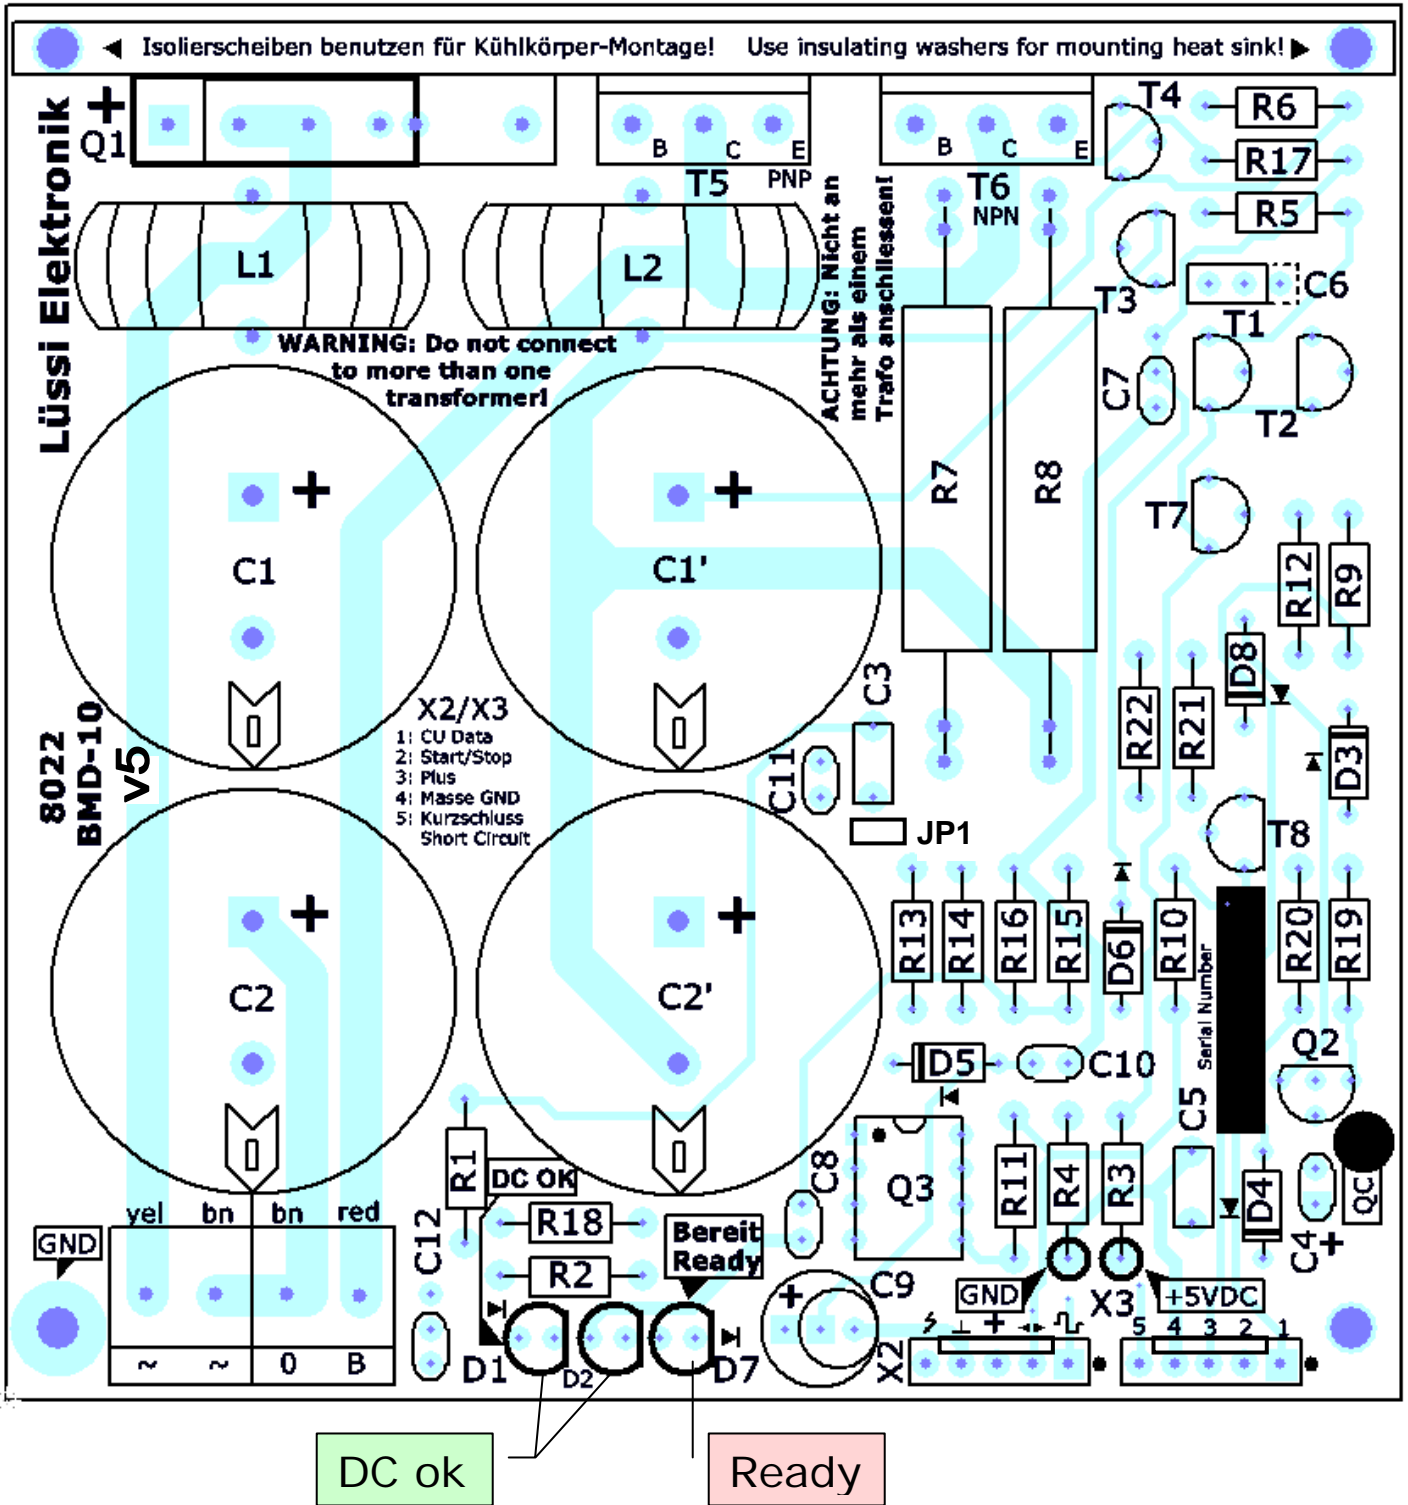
◀ Isolierscheiben benutzen für Kühlkörper-Montage! Use insulating washers for mounting heat sink! ▶

Lüssi Elektronik

Q1 +

B C E
T5 PNP

B C E
T6 NPN

T4 R6
R17
R5
T3 C6
T1

L1
L2

WARNING: Do not connect to more than one transformer!

ACHTUNG: Nicht an mehr als einem Trafo anschliessen!

C7
T2

C1 +
C1' +

R7
R8

T7
R12
R9
D8
R22
R21
D3

X2/X3
1: CU Data
2: Start/Stop
3: Plus
4: Masse GND
5: Kurzschluss Short Circuit

C3
C11
JP1

8022
BMD-10
v5

T8

C2 +
C2' +

R13
R14
R16
R15
D6
R10
Serial Number
R20
R19

D5
C10
Q2

C5
Q3
R11
R4
R3
D4
QC
C4 +

R1
DC OK
R18
R2
Bereit Ready
C12
C8
C9 +

GND
yel bn bn red
~ ~ 0 B

D1 D2 D7
GND
X3
+5VDC
X2
5 4 3 2 1

DC ok
Ready